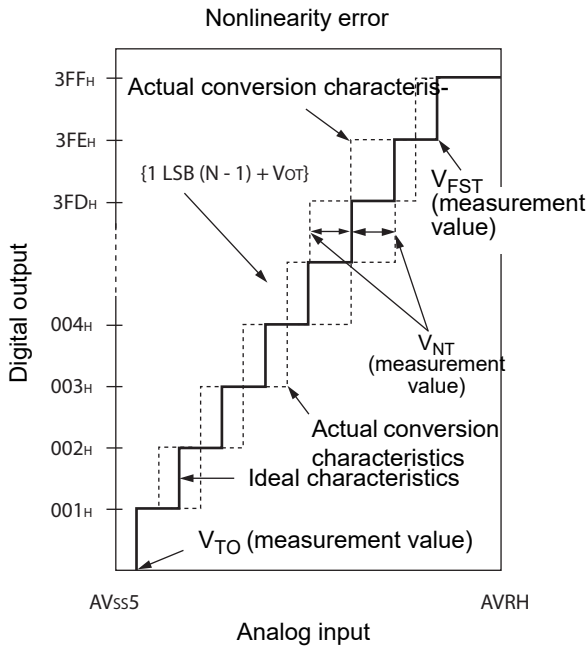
Nonlinearity error

Digital output

3FF$_H$
3FE$_H$
3FD$_H$
004$_H$
003$_H$
002$_H$
001$_H$

Actual conversion characteris-

{1 LSB (N - 1) + V$_{OT}$}

V$_{FST}$ (measurement value)

V$_{NT}$ (measurement value)

Actual conversion characteristics

Ideal characteristics

V$_{TO}$ (measurement value)

AV$_{SS}$5

AVRH

Analog input